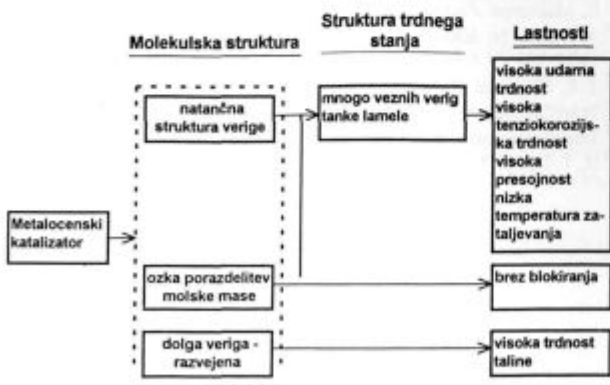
Molekulska struktura

Struktura trdnega stanja

Lastnosti

Metalocenski katalizator

natančna struktura verige

ozka porazdelitev molske mase

dolga veriga - razvejena

mnogo veznih verig tanke lamele

visoka udarna trdnost visoka tenziokorozijska trdnost visoka presojnost nizka temperatura zataljevanja

brez blokiranja

visoka trdnost taline